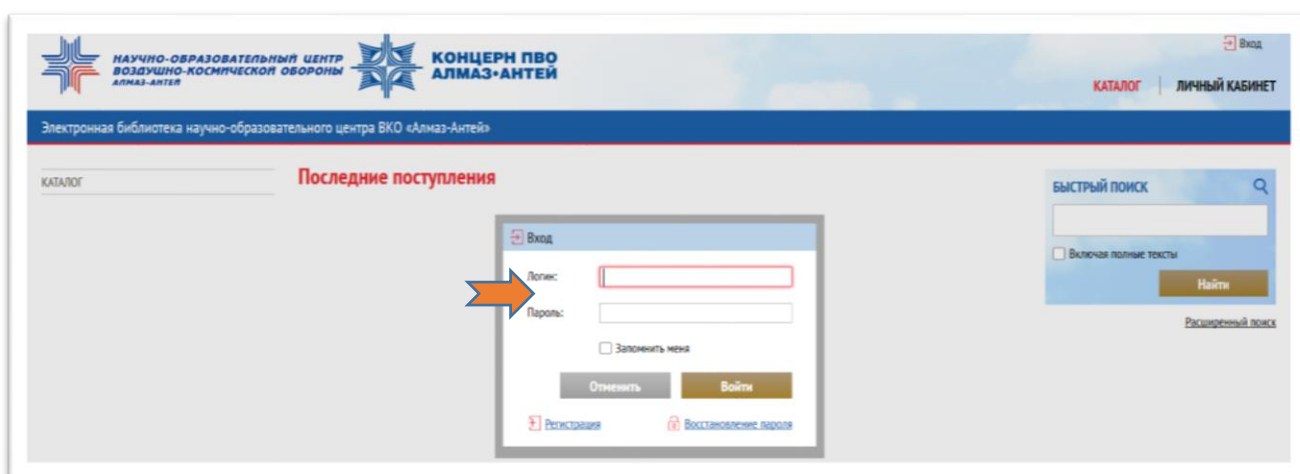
НАУЧНО-ОБРАЗОВАТЕЛЬНЫЙ ЦЕНТР ВОЗДУШНО-КОСМИЧЕСКОЙ ОБОРОНЫ АЛМАЗ-АНТЕЙ

КОНЦЕРН ПВО АЛМАЗ•АНТЕЙ

Вход

КАТАЛОГ | ЛИЧНЫЙ КАБИНЕТ

Электронная библиотека научно-образовательного центра ВКО «Алмаз-Антей»

КАТАЛОГ

Последние поступления

Вход

Логин:

Пароль:

Запомнить меня

Отменить

Войти

Регистрация

Восстановление пароля

БЫСТРЫЙ ПОИСК

Включая полные тексты

Найти

Расширенный поиск